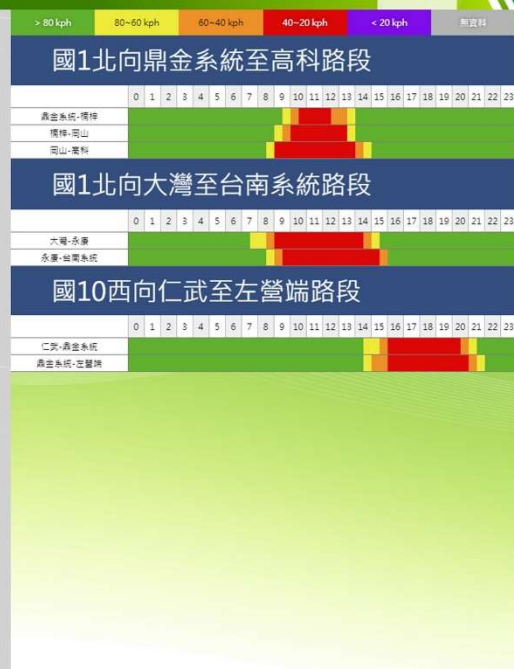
> 80 kph | 80~60 kph | 60~40 kph | 40~20 kph | < 20 kph | 無資料

國1北向鼎金系統至高科路段

| | 0 | 1 | 2 | 3 | 4 | 5 | 6 | 7 | 8 | 9 | 10 | 11 | 12 | 13 | 14 | 15 | 16 | 17 | 18 | 19 | 20 | 21 | 22 | 23 |
|---|---|---|---|---|---|---|---|---|---|---|---|---|---|---|---|---|---|---|---|---|---|---|---|---|
| 鼎金系統-楠梓 | | | | | | | | | | | | | | | | | | | | | | | | |
| 楠梓-岡山 | | | | | | | | | | | | | | | | | | | | | | | | |
| 岡山-高科 | | | | | | | | | | | | | | | | | | | | | | | | |

國1北向大灣至台南系統路段

| | 0 | 1 | 2 | 3 | 4 | 5 | 6 | 7 | 8 | 9 | 10 | 11 | 12 | 13 | 14 | 15 | 16 | 17 | 18 | 19 | 20 | 21 | 22 | 23 |
|---|---|---|---|---|---|---|---|---|---|---|---|---|---|---|---|---|---|---|---|---|---|---|---|---|
| 大灣-永康 | | | | | | | | | | | | | | | | | | | | | | | | |
| 永康-台南系統 | | | | | | | | | | | | | | | | | | | | | | | | |

國10西向仁武至左營端路段

| | 0 | 1 | 2 | 3 | 4 | 5 | 6 | 7 | 8 | 9 | 10 | 11 | 12 | 13 | 14 | 15 | 16 | 17 | 18 | 19 | 20 | 21 | 22 | 23 |
|---|---|---|---|---|---|---|---|---|---|---|---|---|---|---|---|---|---|---|---|---|---|---|---|---|
| 仁武-鼎金系統 | | | | | | | | | | | | | | | | | | | | | | | | |
| 鼎金系統-左營端 | | | | | | | | | | | | | | | | | | | | | | | | |